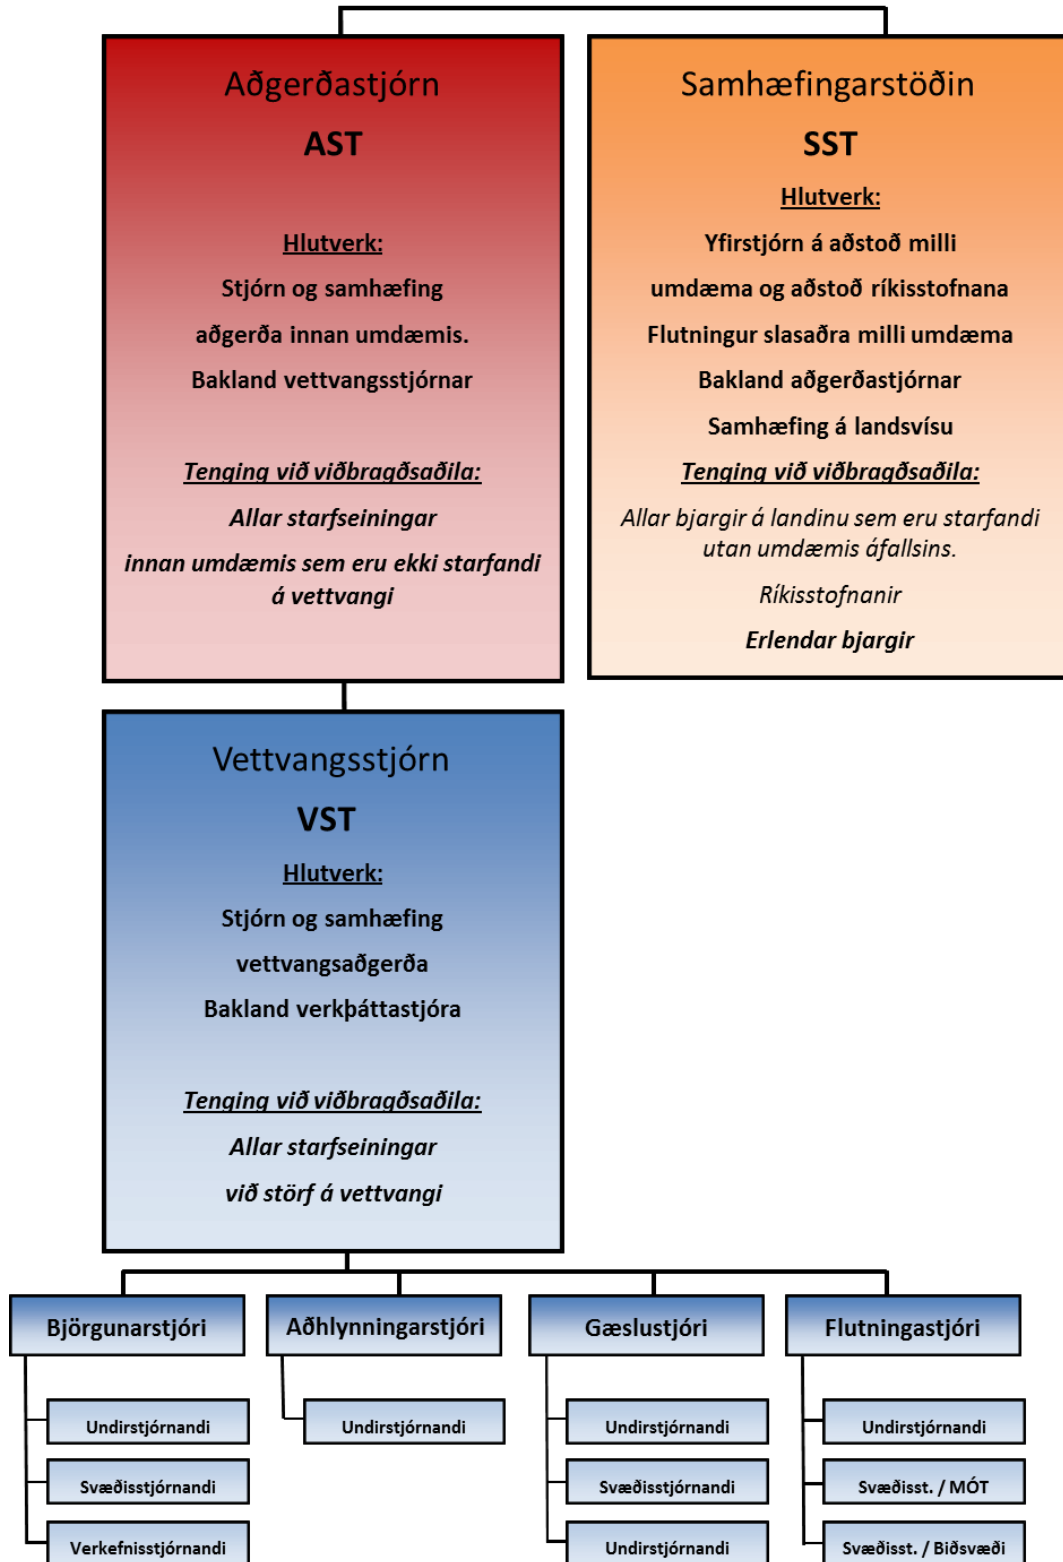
Aðgerðastjórn

AST

Hlutverk:

Stjórn og samhæfing

aðgerða innan umdæmis.

Bakland vettvangsstjórnar

Tenging við viðbragðsaðila:

Allar starfseiningar

innan umdæmis sem eru ekki starfandi á vettvangi

Samhæfingarstöðin

SST

Hlutverk:

Yfirstjórn á aðstoð milli

umdæma og aðstoð ríkisstofnana

Flutningur slasaðra milli umdæma

Bakland aðgerðastjórnar

Samhæfing á landsvísu

Tenging við viðbragðsaðila:

Allar bjargir á landinu sem eru starfandi utan umdæmis áfallsins.

Ríkisstofnanir

Erlendar bjargir

Vettvangsstjórn

VST

Hlutverk:

Stjórn og samhæfing

vettvangsaðgerða

Bakland verkþáttastjóra

Tenging við viðbragðsaðila:

Allar starfseiningar

við störf á vettvangi

Björgunarstjóri

Undirstjórnandi

Svæðisstjórnandi

Verkefnisstjórnandi

Aðhlynningarstjóri

Undirstjórnandi

Gæslustjóri

Undirstjórnandi

Svæðisstjórnandi

Undirstjórnandi

Flutningastjóri

Undirstjórnandi

Svæðisst. / MÓT

Svæðisst. / Biðsvæði